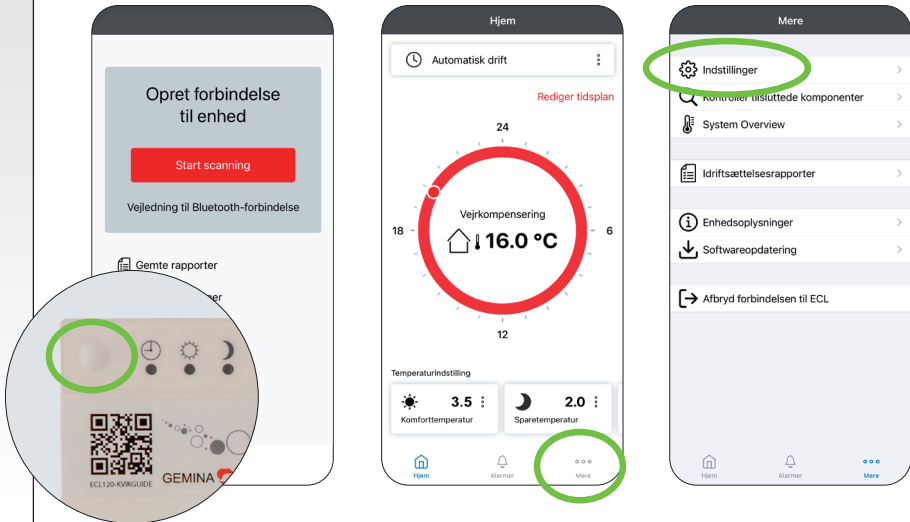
Opret forbindelse til enhed

Start scanning

Vejledning til Bluetooth-forbindelse

Gemte rapporter

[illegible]er

ECL120-KVIKGUIDE

GEMINA

Hjem

Automatisk drift

Rediger tidsplan

24

18

6

12

Vejrkompensering

16.0 °C

Temperaturindstilling

3.5

Komforttemperatur

2.0

Sparetemperatur

Hjem

Alarmer

Mere

Mere

Indstillinger

Kontroller tilsluttede komponenter

System Overview

Idriftsættelsesrapporter

Enhedsoplysninger

Softwareopdatering

Afbryd forbindelsen til ECL

Hjem

Alarmer

Mere